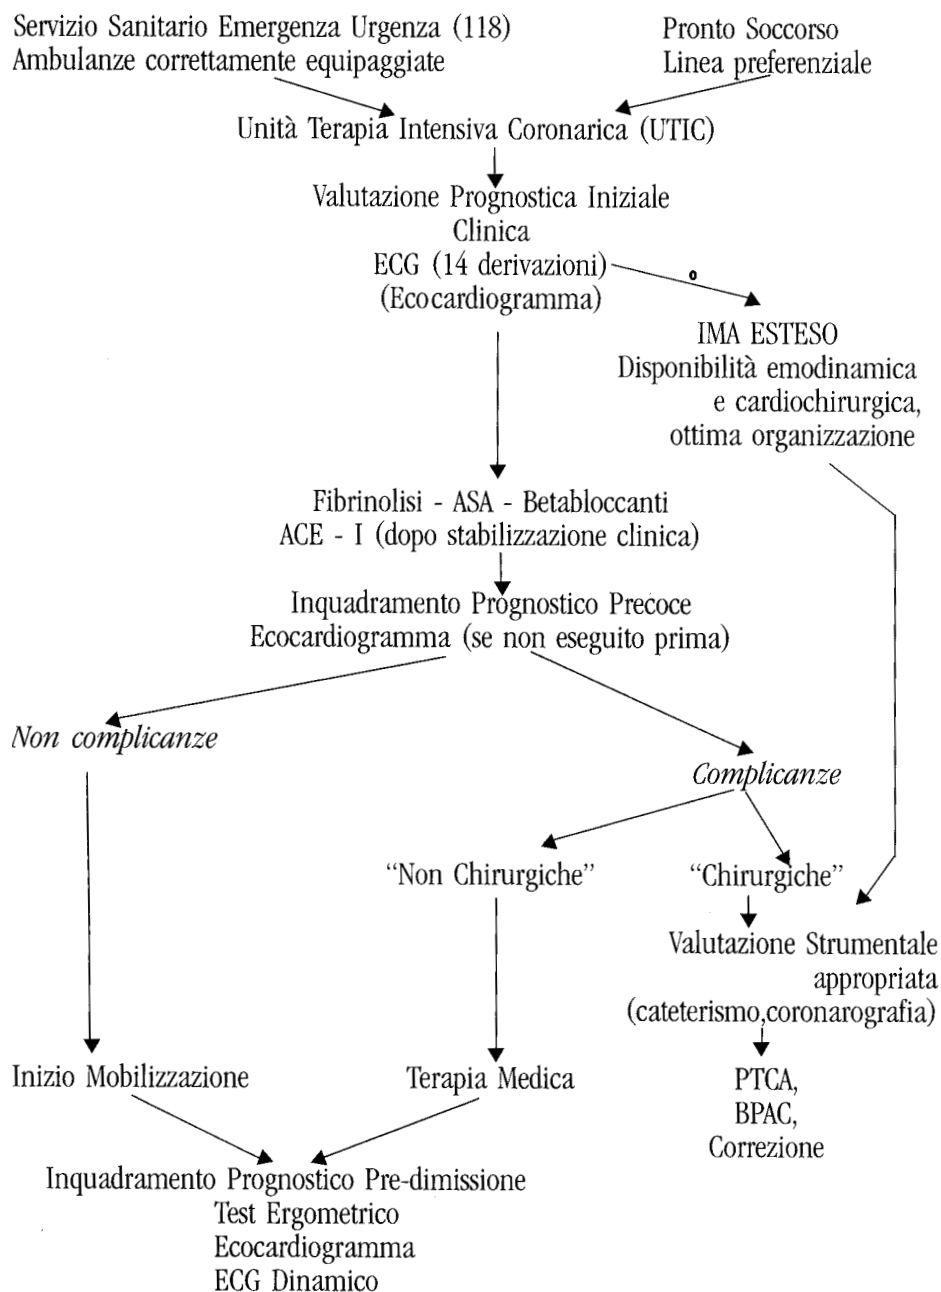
Servizio Sanitario Emergenza Urgenza (118)
Ambulanze correttamente equipaggiate

Pronto Soccorso
Linea preferenziale

Unità Terapia Intensiva Coronarica (UTIC)

Valutazione Prognostica Iniziale
Clinica
ECG (14 derivazioni)
(Ecocardiogramma)

°

IMA ESTESO
Disponibilità emodinamica e cardiochirurgica, ottima organizzazione

Fibrinolisi - ASA - Betabloccanti
ACE - I (dopo stabilizzazione clinica)

Inquadramento Prognostico Precoce
Ecocardiogramma (se non eseguito prima)

Non complicanze

Complicanze

"Non Chirurgiche"

"Chirurgiche"

Valutazione Strumentale appropriata (cateterismo,coronarografia)

Inizio Mobilizzazione

Terapia Medica

PTCA,
BPAC,
Correzione

Inquadramento Prognostico Pre-dimissione
Test Ergometrico
Ecocardiogramma
ECG Dinamico